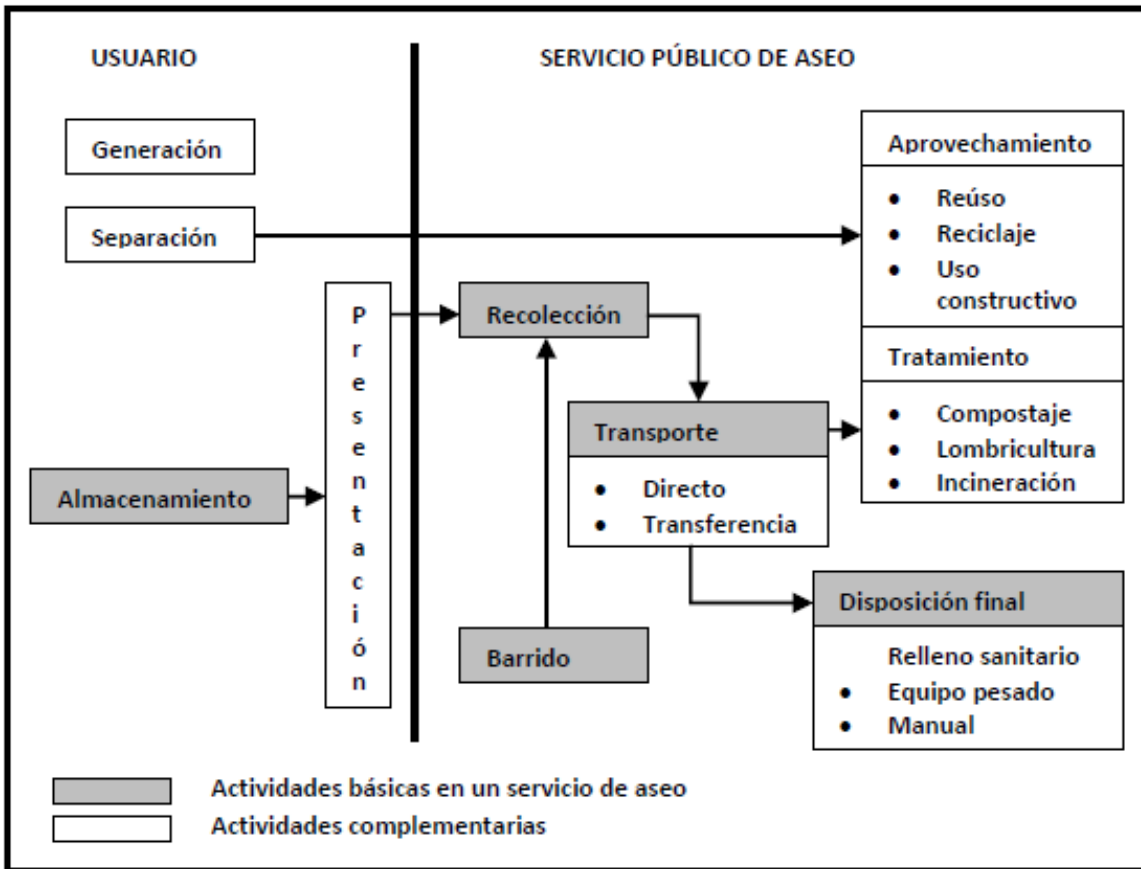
USUARIO

SERVICIO PÚBLICO DE ASEO

Generación

Separación

Almacenamiento

Presentación

Recolección

Barrido

Transporte
• Directo
• Transferencia

Aprovechamiento
• Reúso
• Reciclaje
• Uso constructivo

Tratamiento
• Compostaje
• Lombricultura
• Incineración

Disposición final
Relleno sanitario
• Equipo pesado
• Manual

Actividades básicas en un servicio de aseo
Actividades complementarias